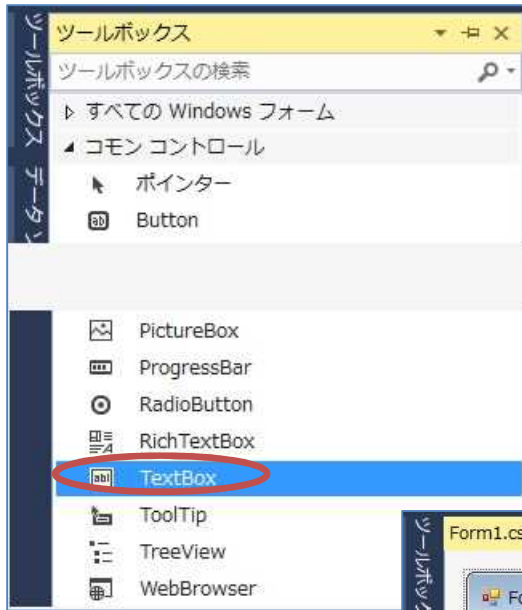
ツールボックス
データソース
ツールボックス
ツールボックスの検索
▷ すべての Windows フォーム
◢ コモン コントロール
ポインター
Button
PictureBox
ProgressBar
RadioButton
RichTextBox
TextBox
ToolTip
TreeView
WebBrowser
ツールボックス
Form1.cs
Fo